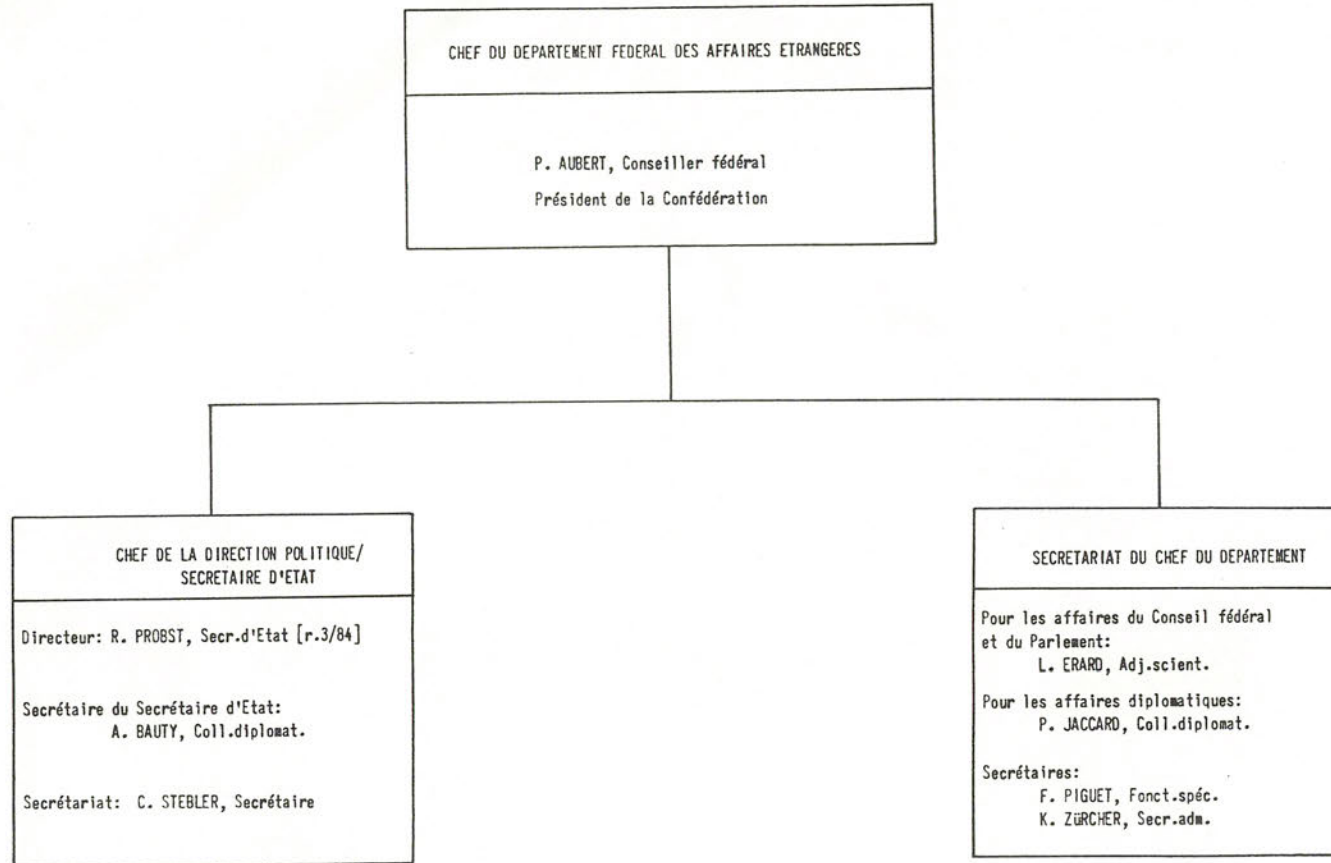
CHEF DU DEPARTEMENT FEDERAL DES AFFAIRES ETRANGERES

P. AUBERT, Conseiller fédéral
Président de la Confédération

CHEF DE LA DIRECTION POLITIQUE/
SECRETAIRE D'ETAT

Directeur: R. PROBST, Secr.d'Etat [r.3/84]

Secrétaire du Secrétaire d'Etat:
A. BAUTY, Coll.diplomat.

Secrétariat: C. STEBLER, Secrétaire

SECRETARIAT DU CHEF DU DEPARTEMENT

Pour les affaires du Conseil fédéral et du Parlement:
L. ERARD, Adj.scient.

Pour les affaires diplomatiques:
P. JACCARD, Coll.diplomat.

Secrétaires:
F. PIGUET, Fonct.spéc.
K. ZüRCHER, Secr.adm.